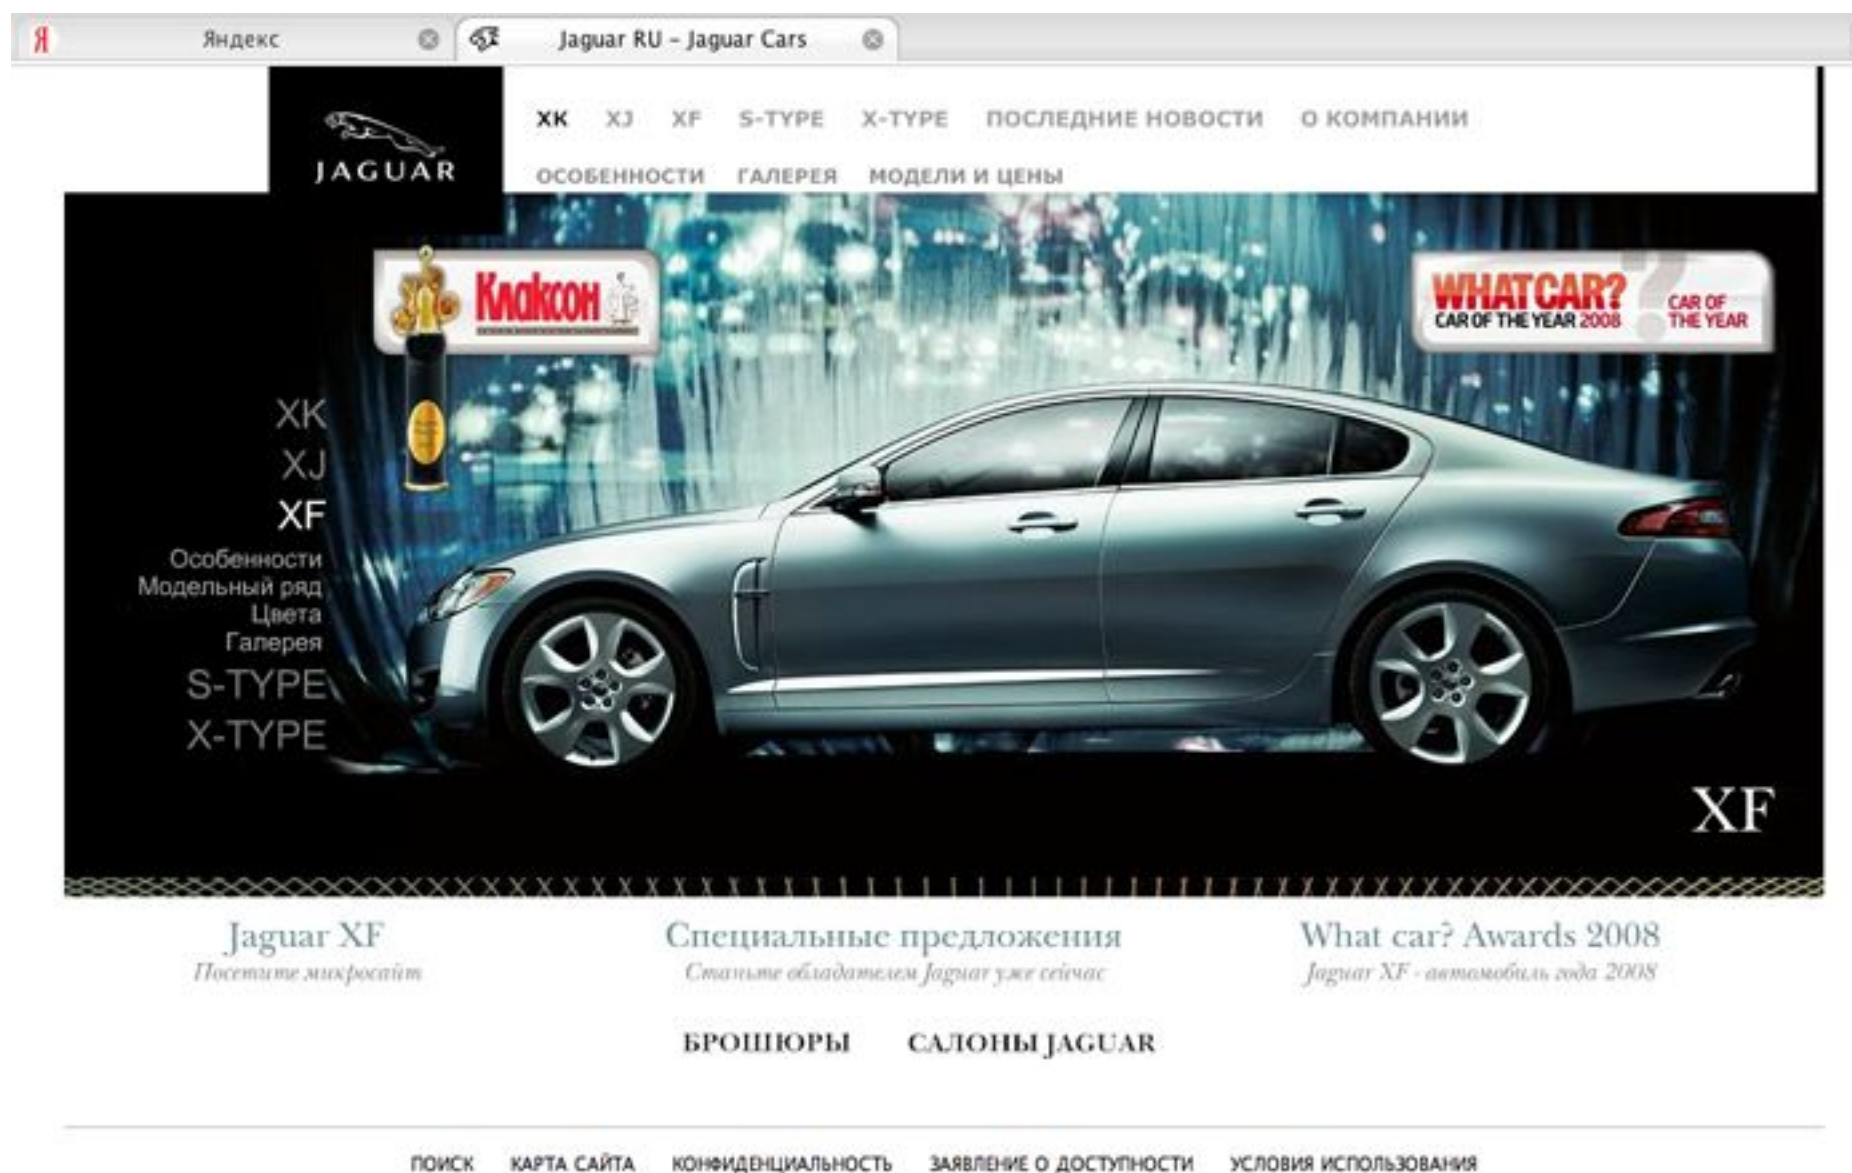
Я Яндекс
Jaguar RU – Jaguar Cars

JAGUAR

XK XJ XF S-TYPE X-TYPE ПОСЛЕДНИЕ НОВОСТИ О КОМПАНИИ
ОСОБЕННОСТИ ГАЛЕРЕЯ МОДЕЛИ И ЦЕНЫ

Клаксон

WHATCAR? CAR OF THE YEAR 2008 CAR OF THE YEAR

XK
XJ
XF
Особенности
Модельный ряд
Цвета
Галерея
S-TYPE
X-TYPE

XF

Jaguar XF
Посетите микросайт

Специальные предложения
Станьте обладателем Jaguar уже сейчас

What car? Awards 2008
Jaguar XF - автомобиль года 2008

БРОШЮРЫ САЛОНЫ JAGUAR

ПОИСК КАРТА САЙТА КОНФИДЕНЦИАЛЬНОСТЬ ЗАЯВЛЕНИЕ О ДОСТУПНОСТИ УСЛОВИЯ ИСПОЛЬЗОВАНИЯ